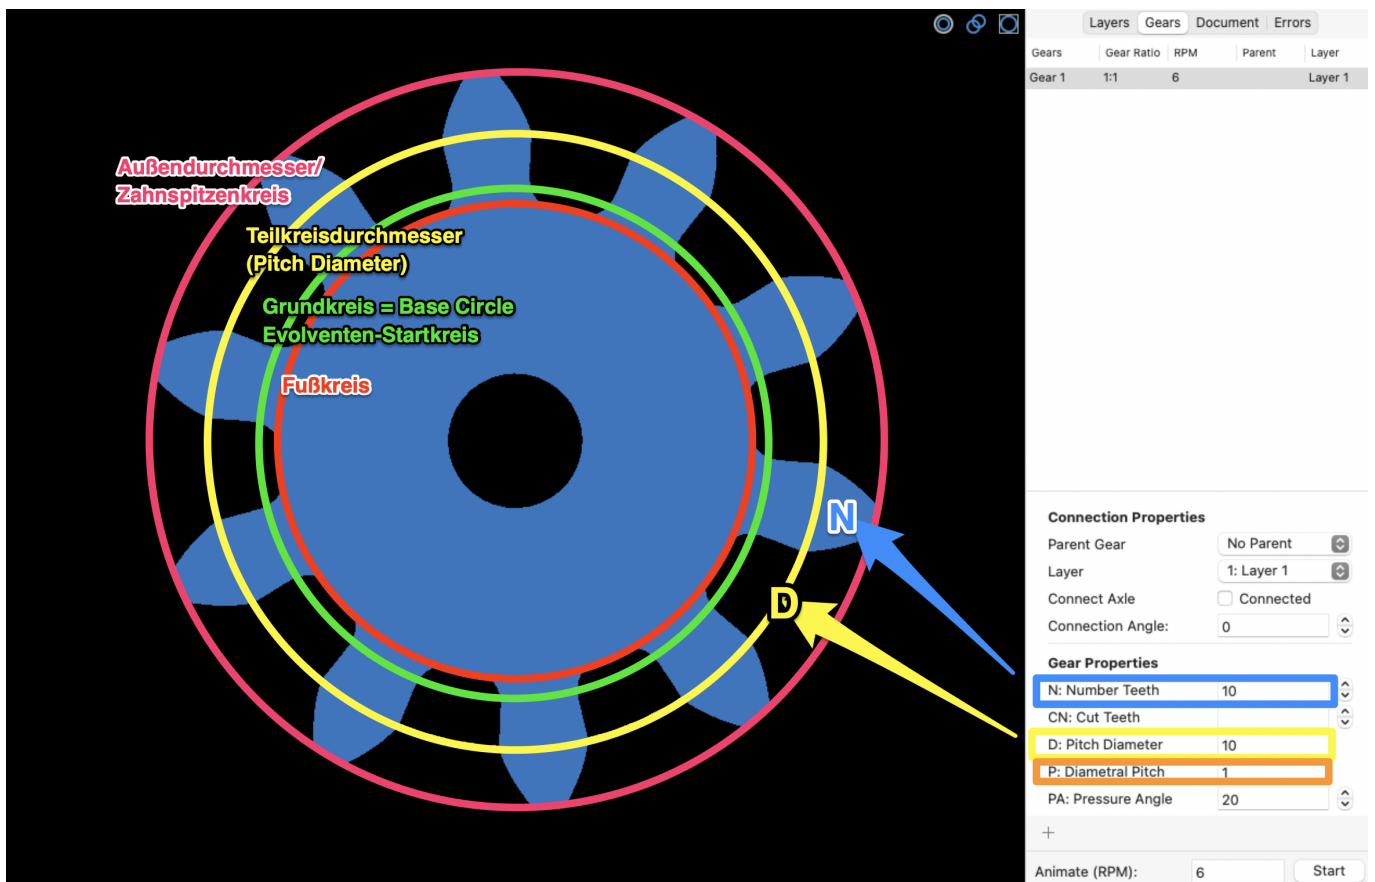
Außendurchmesser/
Zahnspitzenkreis

Teilkreisdurchmesser
(Pitch Diameter)

Grundkreis = Base Circle
Evolventen-Startkreis

Fußkreis

N

D

Layers | Gears | Document | Errors

| Gears | Gear Ratio | RPM | Parent | Layer |
|---|---|---|---|---|
| Gear 1 | 1:1 | 6 | | Layer 1 |

Connection Properties
Parent Gear: No Parent
Layer: 1: Layer 1
Connect Axle: Connected
Connection Angle: 0

Gear Properties
N: Number Teeth: 10
CN: Cut Teeth
D: Pitch Diameter: 10
P: Diametral Pitch: 1
PA: Pressure Angle: 20

+

Animate (RPM): 6
Start